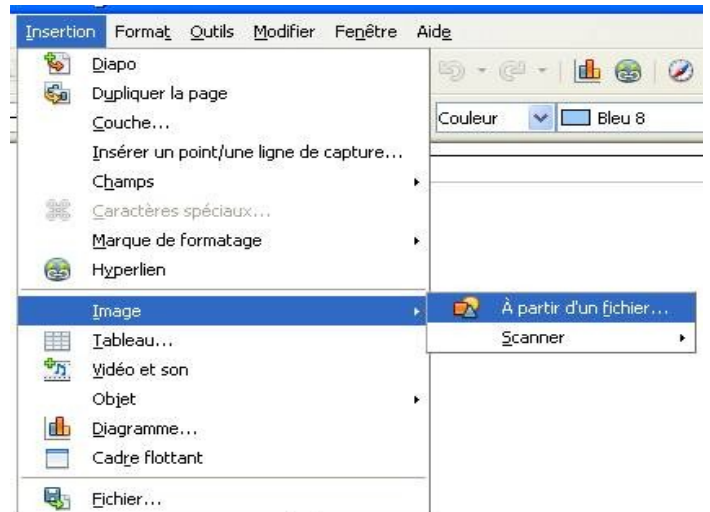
Insertion Format Outils Modifier Fenêtre Aide

Diapo
Dupliquer la page
Couche...
Insérer un point/une ligne de capture...
Champs
Caractères spéciaux...
Marque de formatage
Hyperlien
Image
Tableau...
Vidéo et son
Objet
Diagramme...
Cadre flottant
Fichier...

Couleur
Bleu 8

À partir d'un fichier...
Scanner